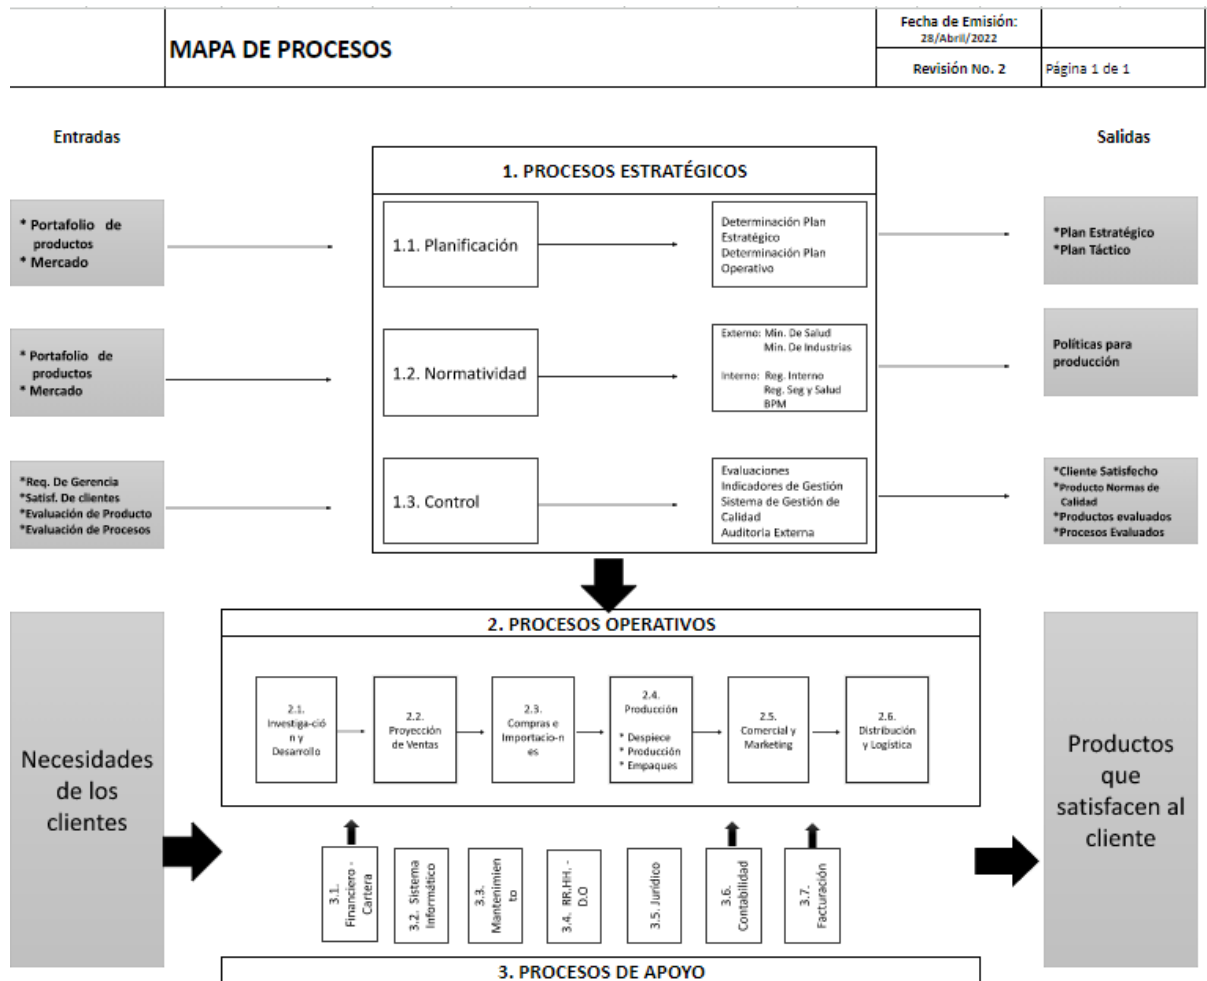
MAPA DE PROCESOS

| Fecha de Emisión: 28/Abril/2022 | |
|---|---|
| Revisión No. 2 | Página 1 de 1 |

Entradas

Salidas

1. PROCESOS ESTRATÉGICOS

* Portafolio de productos
* Mercado

1.1. Planificación

Determinación Plan Estratégico
Determinación Plan Operativo

*Plan Estratégico
*Plan Táctico

* Portafolio de productos
* Mercado

1.2. Normatividad

Externo: Min. De Salud
Min. De Industrias

Interno: Reg. Interno
Reg. Seg y Salud
BPM

Políticas para producción

*Req. De Gerencia
*Satisf. De clientes
*Evaluación de Producto
*Evaluación de Procesos

1.3. Control

Evaluaciones
Indicadores de Gestión
Sistema de Gestión de Calidad
Auditoria Externa

*Cliente Satisfecho
*Producto Normas de Calidad
*Productos evaluados
*Procesos Evaluados

2. PROCESOS OPERATIVOS

Necesidades de los clientes

2.1. Investiga-ción y Desarrollo

2.2. Proyección de Ventas

2.3. Compras e Importacio-nes

2.4. Producción
* Despiece
* Producción
* Empaques

2.5. Comercial y Marketing

2.6. Distribución y Logística

Productos que satisfacen al cliente

3.1. Financiero - Cartera

3.2. Sistema Informático

3.3. Mantenimiento

3.4. RR.HH. - D.O

3.5. Jurídico

3.6. Contabilidad

3.7. Facturación

3. PROCESOS DE APOYO